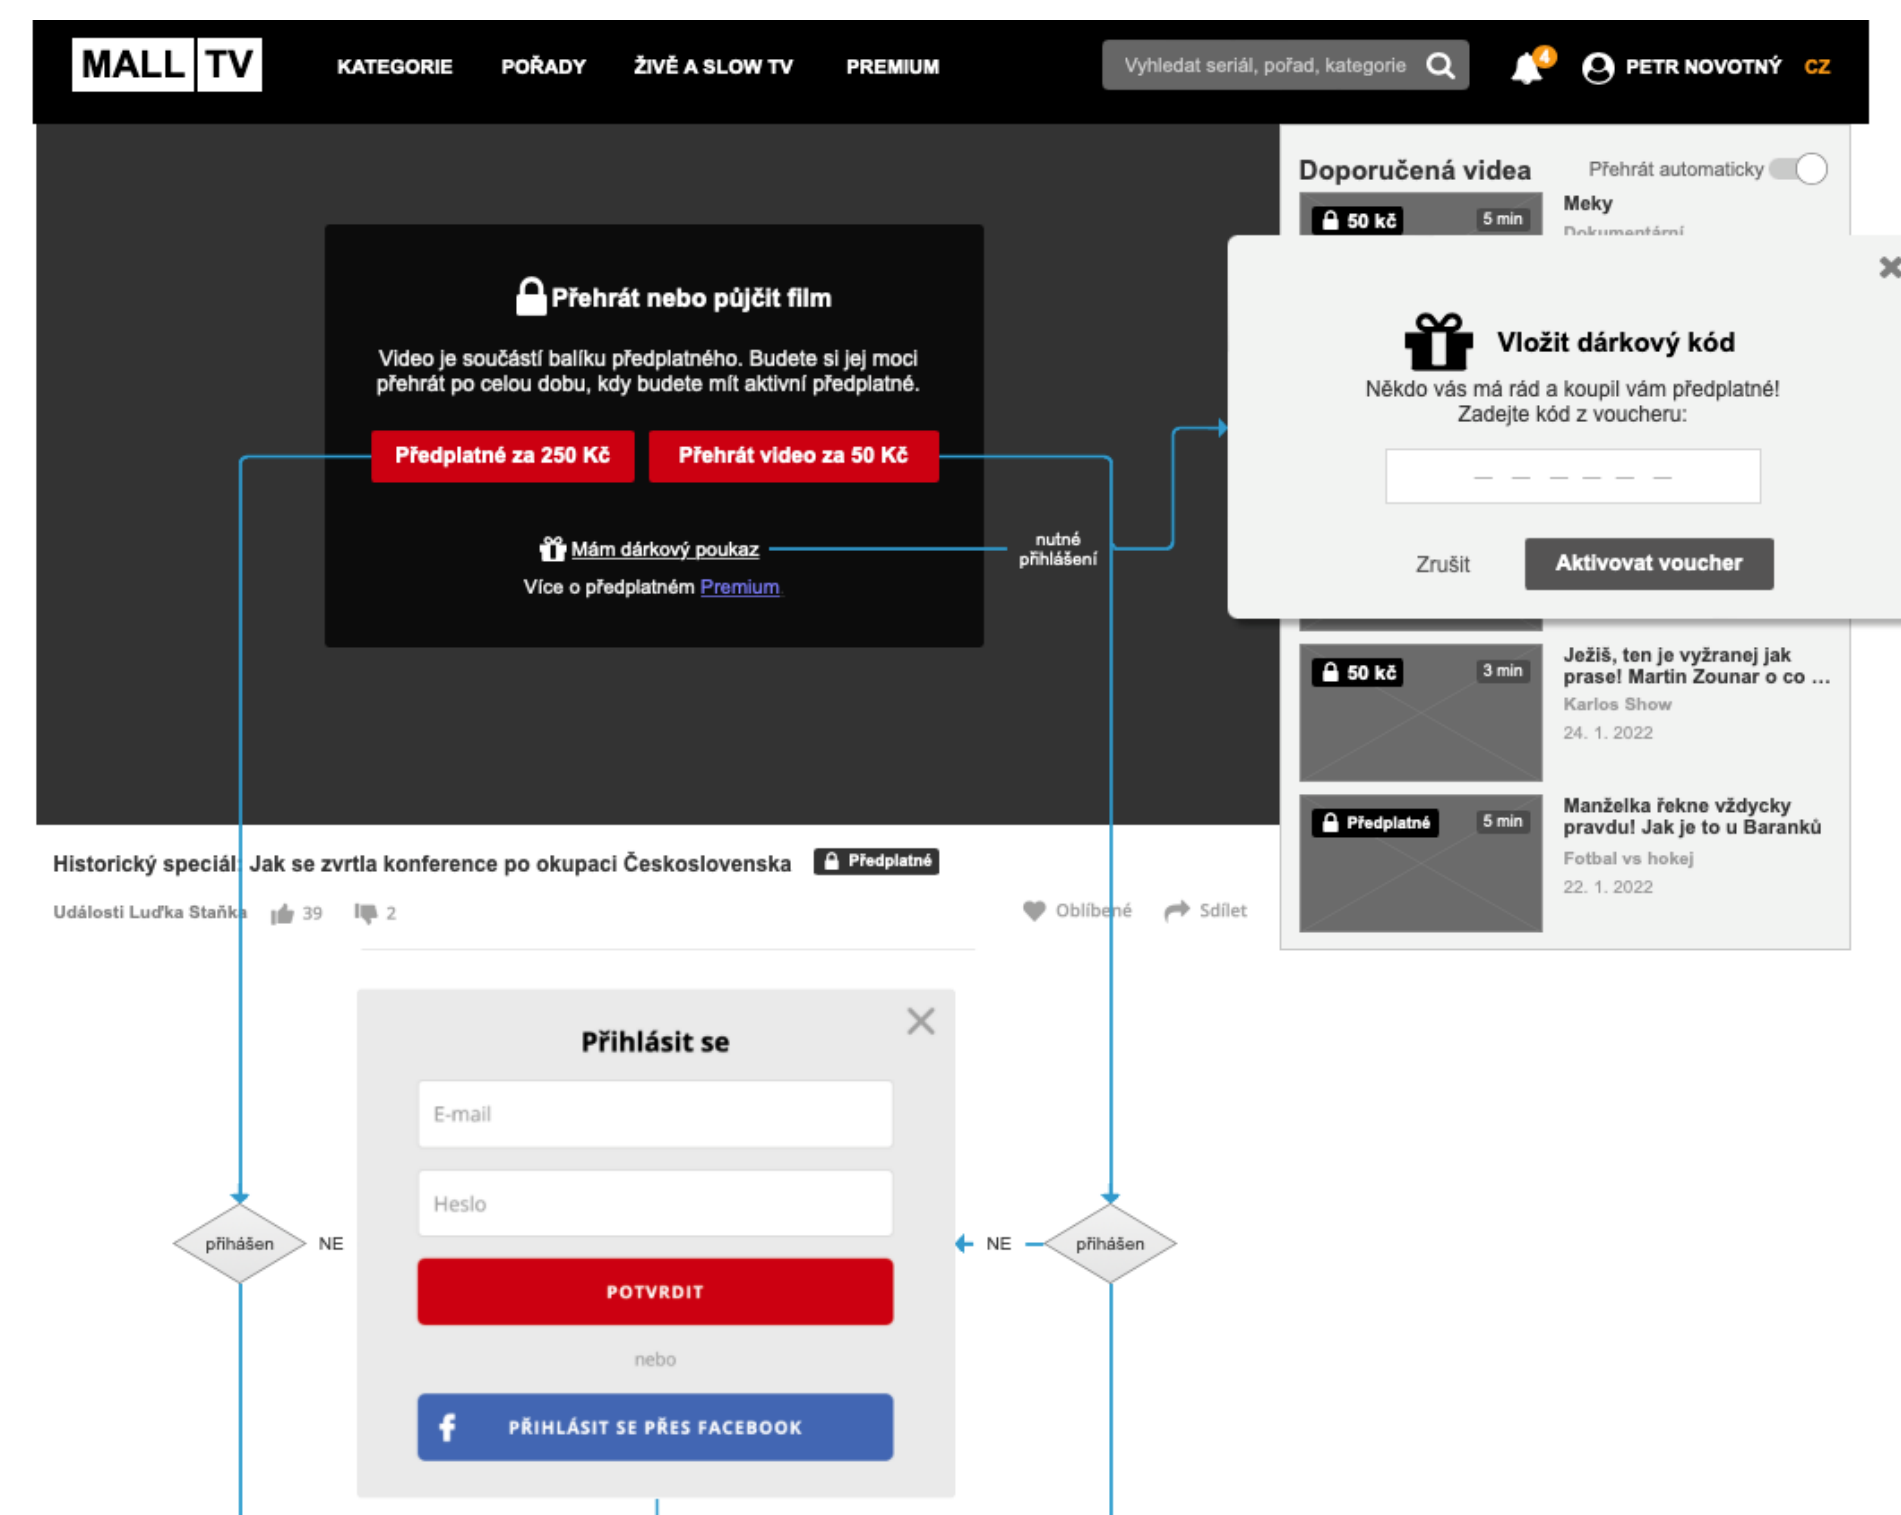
MALL TV KATEGORIE POŘADY ŽIVĚ A SLOW TV PREMIUM

Vyhledat seriál, pořad, kategorie

4 PETR NOVOTNÝ CZ

Přehrát nebo půjčit film

Video je součástí balíku předplatného. Budete si jej moci přehrát po celou dobu, kdy budete mít aktivní předplatné.

Předplatné za 250 Kč Přehrát video za 50 Kč

Mám dárkový poukaz

nutné přihlášení

Více o předplatném Premium

Doporučená videa Přehrát automaticky

50 kč 5 min Meky Dokumentární

Vložit dárkový kód

Někdo vás má rád a koupil vám předplatné! Zadejte kód z voucheru:

Zrušit Aktivovat voucher

50 kč 3 min Ježiš, ten je vyžranej jak prase! Martin Zounar o co ... Karlos Show 24. 1. 2022

Předplatné 5 min Manželka řekne vždycky pravdu! Jak je to u Baranků Fotbal vs hokej 22. 1. 2022

Historický speciál: Jak se zvrtla konference po okupaci Československa Předplatné

Události Luďka Staňka 39 2 Oblíbené Sdílet

Přihlásit se

E-mail

Heslo

POTVRDIT

nebo

PŘIHLÁSIT SE PŘES FACEBOOK

přihlášen NE

NE přihlášen